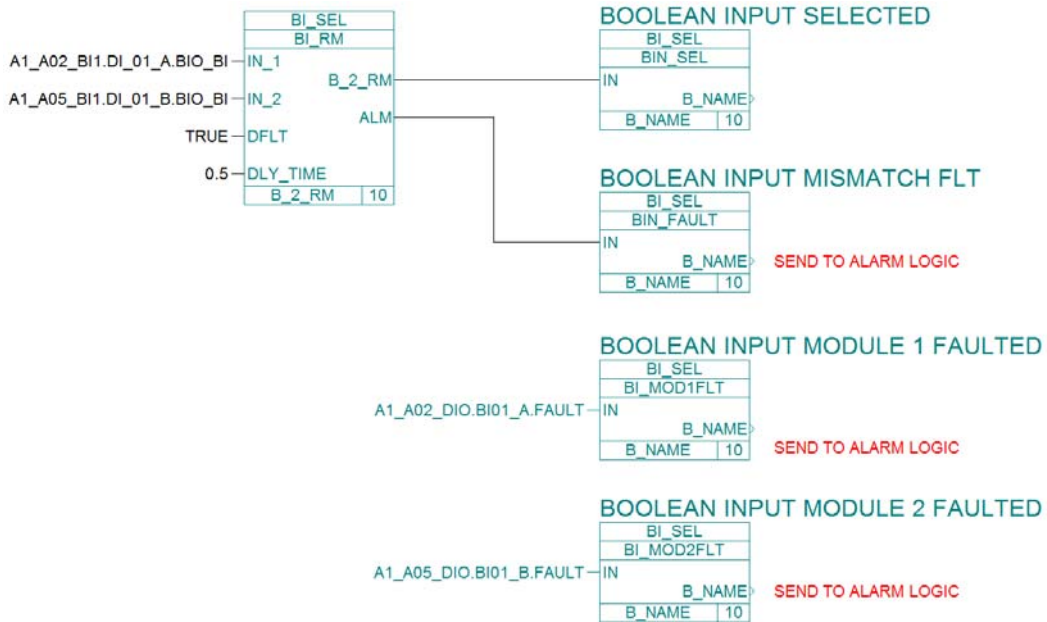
BI_SEL
BI_RM
A1_A02_BI1.DI_01_A.BIO_BI IN_1
A1_A05_BI1.DI_01_B.BIO_BI IN_2
TRUE DFLT
0.5 DLY_TIME
B_2_RM
ALM
B_2_RM 10

BOOLEAN INPUT SELECTED
BI_SEL
BIN_SEL
IN
B_NAME
B_NAME 10

BOOLEAN INPUT MISMATCH FLT
BI_SEL
BIN_FAULT
IN
B_NAME
SEND TO ALARM LOGIC
B_NAME 10

BOOLEAN INPUT MODULE 1 FAULTED
BI_SEL
BI_MOD1FLT
A1_A02_DIO.BI01_A.FAULT IN
B_NAME
SEND TO ALARM LOGIC
B_NAME 10

BOOLEAN INPUT MODULE 2 FAULTED
BI_SEL
BI_MOD2FLT
A1_A05_DIO.BI01_B.FAULT IN
B_NAME
SEND TO ALARM LOGIC
B_NAME 10